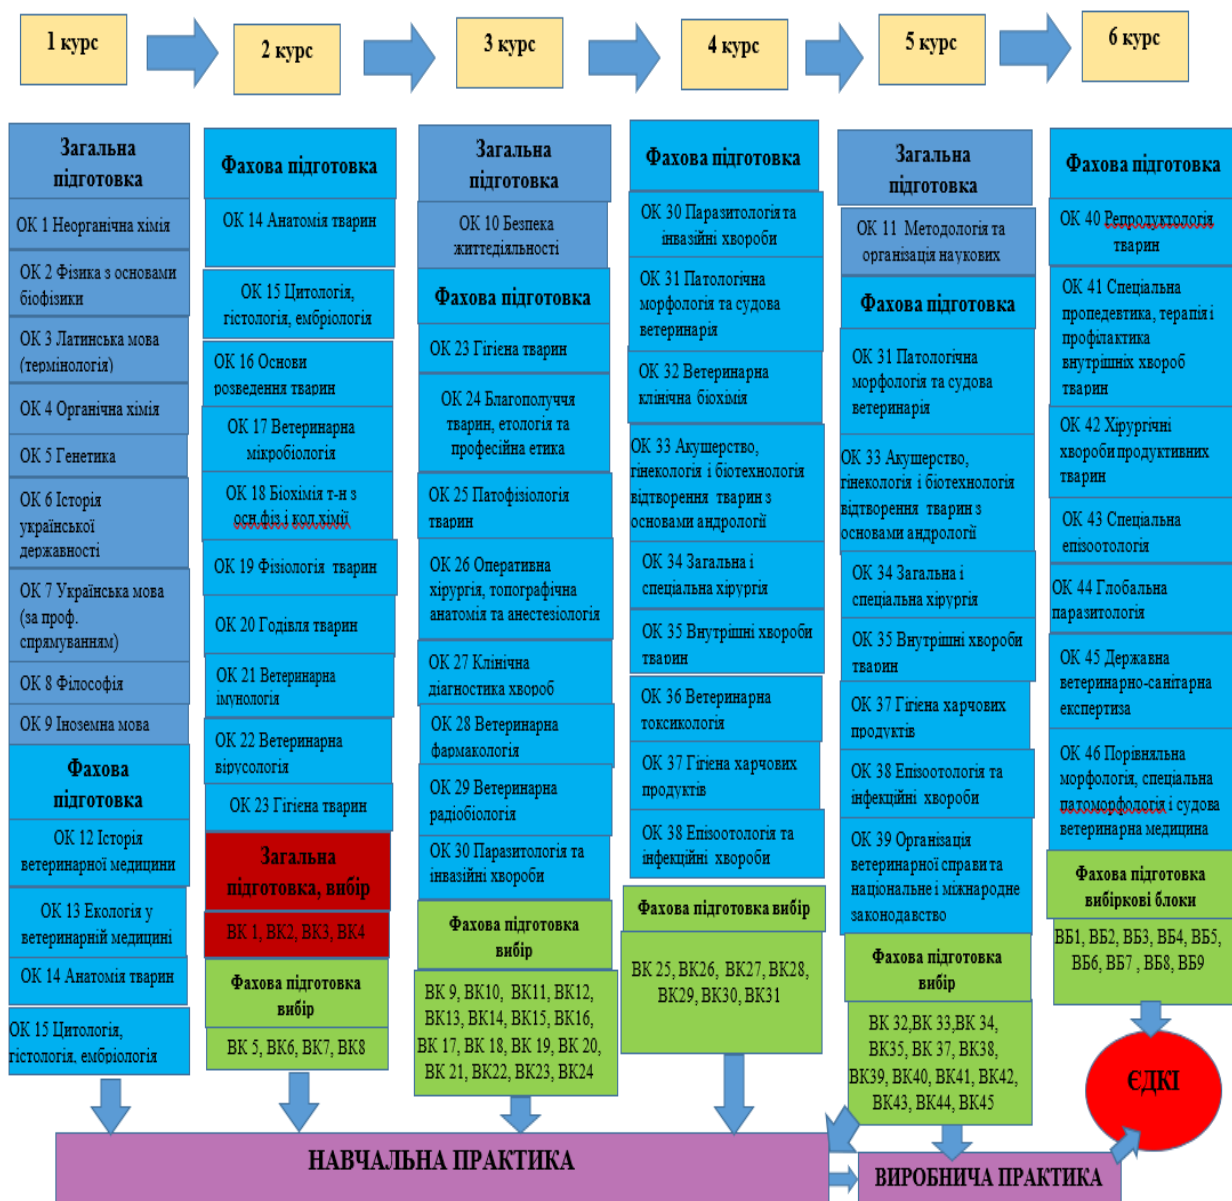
1 курс

2 курс

3 курс

4 курс

5 курс

6 курс

Загальна підготовка

ОК 1 Неорганічна хімія

ОК 2 Фізика з основами біофізики

ОК 3 Латинська мова (термінологія)

ОК 4 Органічна хімія

ОК 5 Генетика

ОК 6 Історія української державності

ОК 7 Українська мова (за проф. спрямуванням)

ОК 8 Філософія

ОК 9 Іноземна мова

Фахова підготовка

ОК 12 Історія ветеринарної медицини

ОК 13 Екологія у ветеринарній медицини

ОК 14 Анатомія тварин

ОК 15 Цитологія, гістологія, ембріологія

Фахова підготовка

ОК 14 Анатомія тварин

ОК 15 Цитологія, гістологія, ембріологія

ОК 16 Основи розведення тварин

ОК 17 Ветеринарна мікробіологія

ОК 18 Біохімія т-н з осн.фіз.і кол.хімії

ОК 19 Фізіологія тварин

ОК 20 Годівля тварин

ОК 21 Ветеринарна імунологія

ОК 22 Ветеринарна вірусологія

ОК 23 Гігієна тварин

Загальна підготовка, вибір

ВК 1, ВК2, ВК3, ВК4

Фахова підготовка вибір

ВК 5, ВК6, ВК7, ВК8

Загальна підготовка

ОК 10 Безпека життєдіяльності

Фахова підготовка

ОК 23 Гігієна тварин

ОК 24 Благополуччя тварин, етологія та професійна етика

ОК 25 Патофізіологія тварин

ОК 26 Оперативна хірургія, топографічна анатомія та анестезіологія

ОК 27 Клінічна діагностика хвороб

ОК 28 Ветеринарна фармакологія

ОК 29 Ветеринарна радіобіологія

ОК 30 Паразитологія та інвазійні хвороби

Фахова підготовка вибір

ВК 9, ВК10, ВК11, ВК12, ВК13, ВК14, ВК15, ВК16, ВК 17, ВК 18, ВК 19, ВК 20, ВК 21, ВК22, ВК23, ВК24

Фахова підготовка

ОК 30 Паразитологія та інвазійні хвороби

ОК 31 Патологічна морфологія та судова ветеринарія

ОК 32 Ветеринарна клінічна біохімія

ОК 33 Акушерство, гінекологія і біотехнологія відтворення тварин з основами андрології

ОК 34 Загальна і спеціальна хірургія

ОК 35 Внутрішні хвороби тварин

ОК 36 Ветеринарна токсикологія

ОК 37 Гігієна харчових продуктів

ОК 38 Епізоотологія та інфекційні хвороби

Фахова підготовка вибір

ВК 25, ВК26, ВК27, ВК28, ВК29, ВК30, ВК31

Загальна підготовка

ОК 11 Методологія та організація наукових

Фахова підготовка

ОК 31 Патологічна морфологія та судова ветеринарія

ОК 33 Акушерство, гінекологія і біотехнологія відтворення тварин з основами андрології

ОК 34 Загальна і спеціальна хірургія

ОК 35 Внутрішні хвороби тварин

ОК 37 Гігієна харчових продуктів

ОК 38 Епізоотологія та інфекційні хвороби

ОК 39 Організація ветеринарної справи та національне і міжнародне законодавство

Фахова підготовка вибір

ВК 32,ВК 33,ВК 34, ВК35, ВК 37, ВК38, ВК39, ВК40, ВК41, ВК42, ВК43, ВК44, ВК45

Фахова підготовка

ОК 40 Репродуктологія тварин

ОК 41 Спеціальна пропедевтика, терапія і профілактика внутрішніх хвороб тварин

ОК 42 Хірургічні хвороби продуктивних тварин

ОК 43 Спеціальна епізоотологія

ОК 44 Глобальна паразитологія

ОК 45 Державна ветеринарно-санітарна експертиза

ОК 46 Порівняльна морфологія, спеціальна патоморфологія і судова ветеринарна медицина

Фахова підготовка вибіркові блоки

ВБ1, ВБ2, ВБ3, ВБ4, ВБ5, ВБ6, ВБ7 , ВБ8, ВБ9

ЄДКІ

НАВЧАЛЬНА ПРАКТИКА

ВИРОБНИЧА ПРАКТИКА